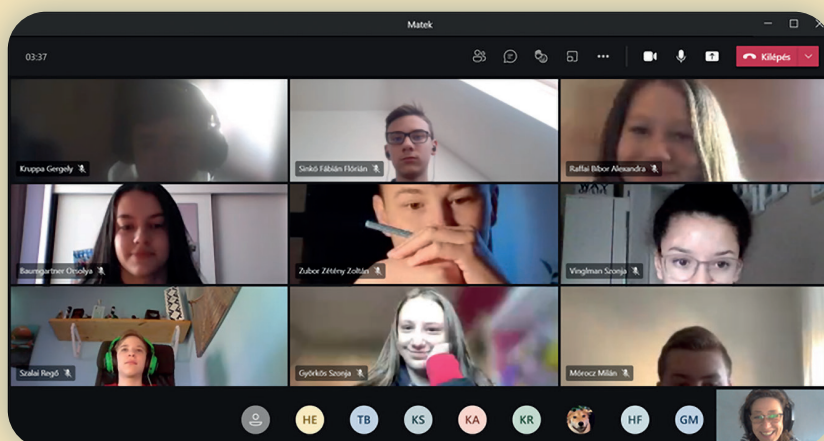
Matek

03:37

Kilépés

Kruppa Gergely

Sinkó Fábián Flórián

Raffai Bíbor Alexandra

Baumgartner Orsolya

Zubor Zétény Zoltán

Vinglman Szonja

Szalai Regő

Györkös Szonja

Mórocz Milán

HE TB KS KA KR HF GM